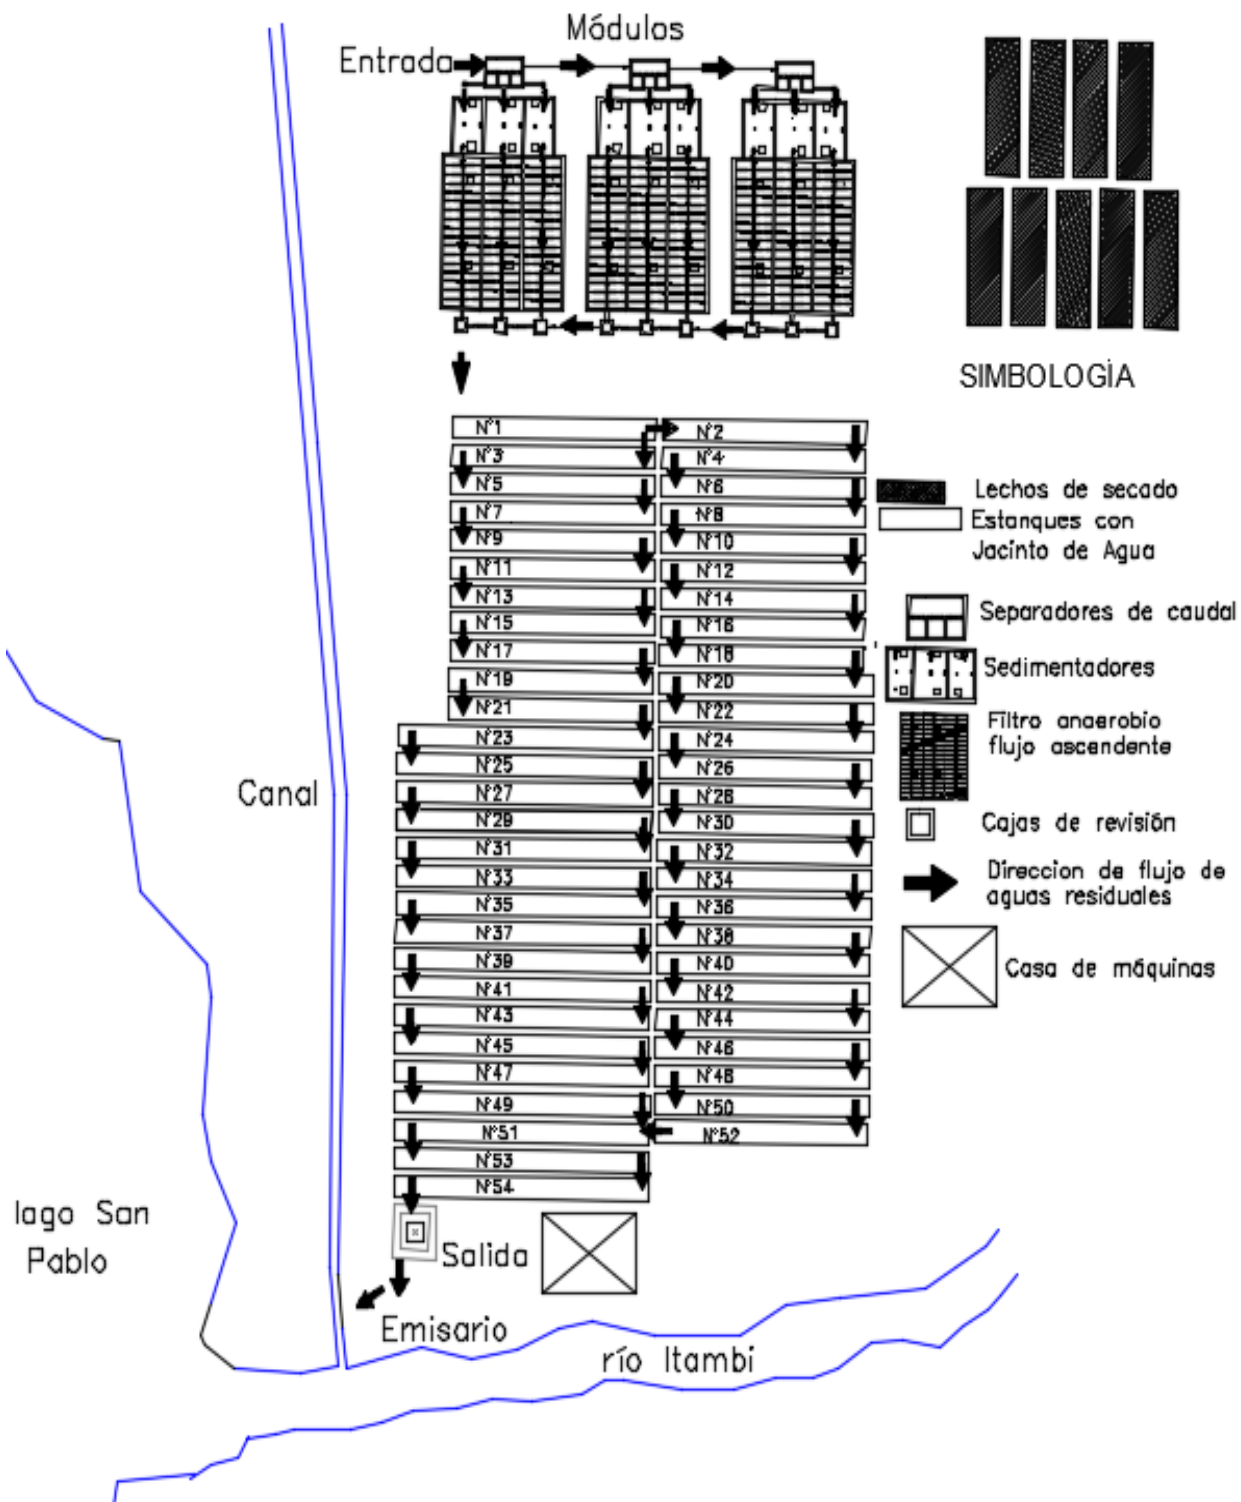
Módulos

Entrada

SIMBOLOGÍA

N°1
N°2
N°3
N°4
N°5
N°6
N°7
N°8
N°9
N°10
N°11
N°12
N°13
N°14
N°15
N°16
N°17
N°18
N°19
N°20
N°21
N°22
N°23
N°24
N°25
N°26
N°27
N°28
N°29
N°30
N°31
N°32
N°33
N°34
N°35
N°36
N°37
N°38
N°39
N°40
N°41
N°42
N°43
N°44
N°45
N°46
N°47
N°48
N°49
N°50
N°51
N°52
N°53
N°54

Lechos de secado
Estanques con Jacinto de Agua
Separadores de caudal
Sedimentadores
Filtro anaerobio flujo ascendente
Cajas de revisión
Direccion de flujo de aguas residuales
Casa de máquinas

Canal

lago San Pablo

Salida

Emisario

río Itambi